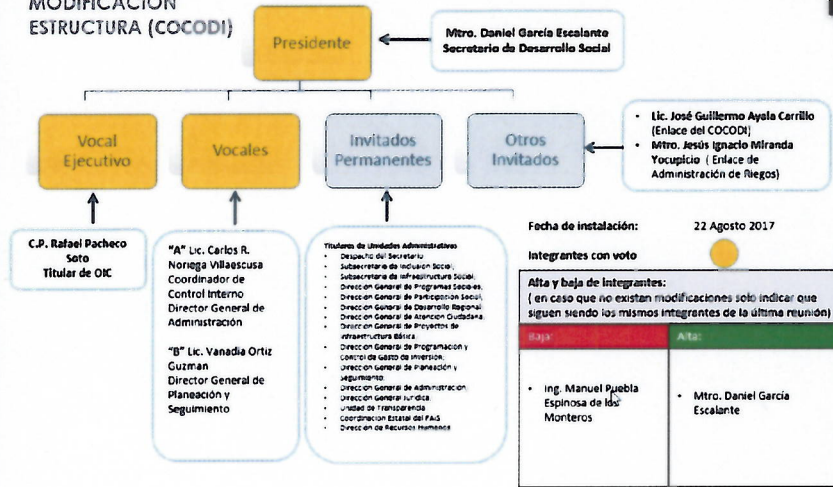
MODIFICACIÓN ESTRUCTURA (COCODI)

Presidente

Mtro. Daniel García Escalante
Secretario de Desarrollo Social

Vocal Ejecutivo

Vocales

Invitados Permanentes

Otros Invitados

- Lic. José Guillermo Ayala Carrillo (Enlace del COCODI)
- Mtro. Jesús Ignacio Miranda Yocupicio ( Enlace de Administración de Riegos)

C.P. Rafael Pacheco Soto
Titular de OIC

"A" Lic. Carlos R. Noriega Villaescusa
Coordinador de Control Interno
Director General de Administración

"B" Lic. Vanadia Ortiz Guzman
Director General de Planeación y Seguimiento

Titulares de Unidades Administrativas
- Despacho del Secretario
- Subsecretario de Inclusión Social
- Subsecretario de Infraestructura Social
- Dirección General de Programas Sociales
- Dirección General de Participación Social
- Dirección General de Desarrollo Regional
- Dirección General de Atención Ciudadana
- Dirección General de Proyectos de Infraestructura Básica
- Dirección General de Programación y Control de Gasto de Inversión
- Dirección General de Planeación y Seguimiento
- Dirección General de Administración
- Dirección General Jurídica
- Unidad de Transparencia
- Coordinación Estatal del FAIS
- Dirección de Recursos Humanos

Fecha de instalación: 22 Agosto 2017

Integrantes con voto

Alta y baja de integrantes:
( en caso que no existan modificaciones solo indicar que siguen siendo los mismos integrantes de la última reunión)

| Baja: | Alta: |
|---|---|
| • Ing. Manuel Puebla Espinosa de los Monteros | • Mtro. Daniel García Escalante |